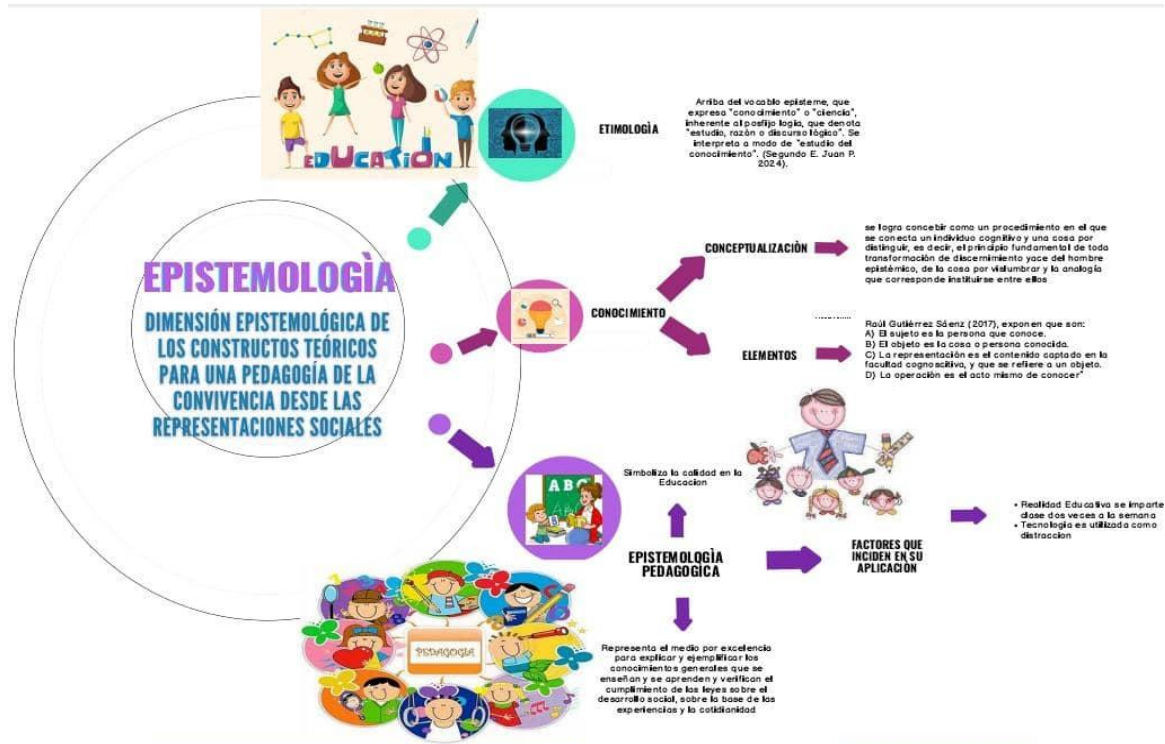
EDUCATION

ETIMOLOGÌA

Arriba del vocablo episteme, que expresa "conocimiento" o "ciencia", inherente al posfijo logía, que denota "estudio, razón o discurso lógico". Se interpreta a modo de "estudio del conocimiento". (Segundo E. Juan P. 2024).

EPISTEMOLOGÌA

DIMENSIÓN EPISTEMOLÓGICA DE LOS CONSTRUCTOS TEÓRICOS PARA UNA PEDAGOGÍA DE LA CONVIVENCIA DESDE LAS REPRESENTACIONES SOCIALES

CONOCIMIENTO

CONCEPTUALIZACIÒN

se logra concebir como un procedimiento en el que se conecta un individuo cognitivo y una cosa por distinguir, es decir, el principio fundamental de todo transformación de discernimiento yace del hombre epistémico, de la cosa por vislumbrar y la analogía que corresponde instituirse entre ellos

ELEMENTOS

Raúl Gutiérrez Sáenz (2017), exponen que son:
A) El sujeto es la persona que conoce.
B) El objeto es la cosa o persona conocida.
C) La representación es el contenido captado en la facultad cognoscitiva, y que se refiere a un objeto.
D) La operación es el acto mismo de conocer"

Simboliza la calidad en la Educacion

ABC

EPISTEMOLOGÌA PEDAGOGICA

FACTORES QUE INCIDEN EN SU APLICACIÒN

• Realidad Educativa se imparte clase dos veces a la semana
• Tecnologìa es utilizada como distraccion

PEDAGOGIA

Representa el medio por excelencia para explicar y ejemplificar los conocimientos generales que se enseñan y se aprenden y verifican el cumplimiento de las leyes sobre el desarrollo social, sobre la base de las experiencias y la cotidianidad